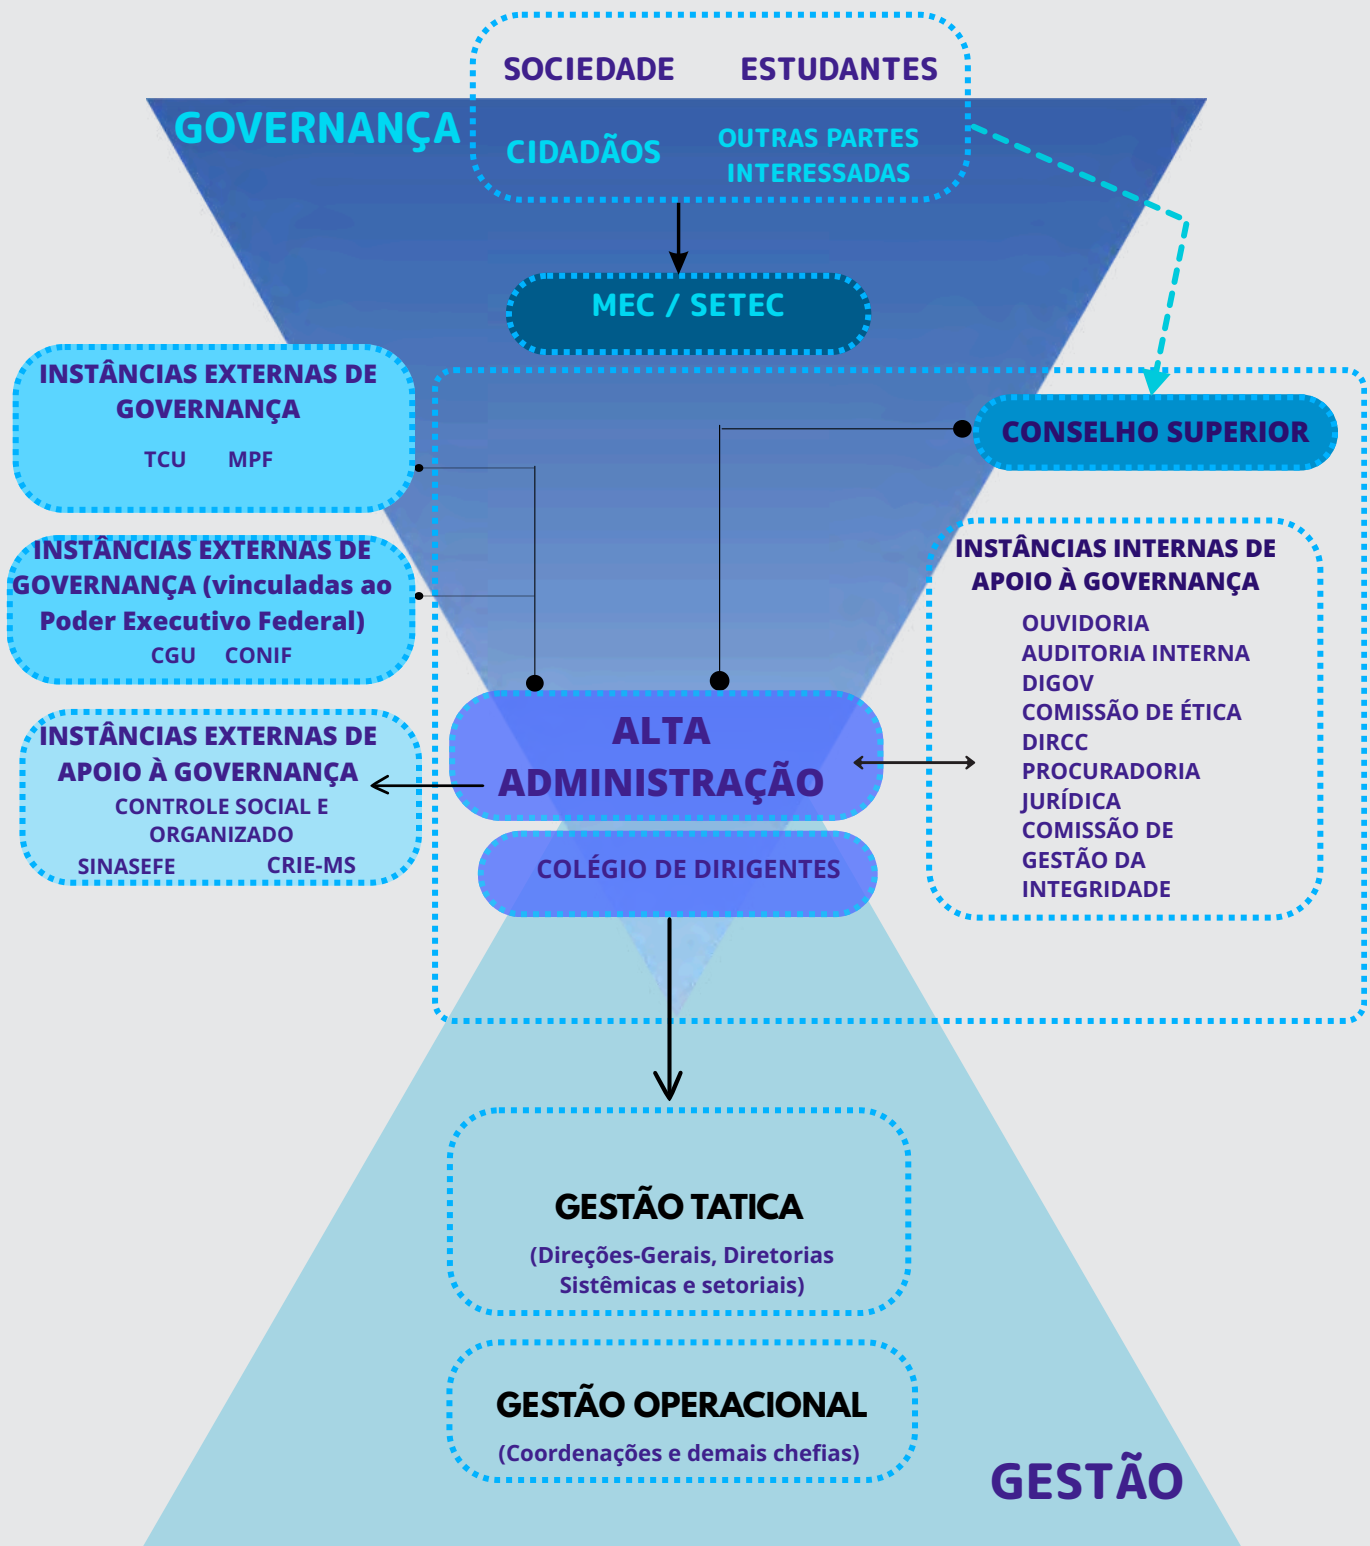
SOCIEDADE ESTUDANTES

GOVERNANÇA

CIDADÃOS OUTRAS PARTES INTERESSADAS

MEC / SETEC

INSTÂNCIAS EXTERNAS DE GOVERNANÇA

TCU MPF

CONSELHO SUPERIOR

INSTÂNCIAS EXTERNAS DE GOVERNANÇA (vinculadas ao Poder Executivo Federal)

CGU CONIF

INSTÂNCIAS INTERNAS DE APOIO À GOVERNANÇA

OUVIDORIA
AUDITORIA INTERNA
DIGOV
COMISSÃO DE ÉTICA
DIRCC
PROCURADORIA JURÍDICA
COMISSÃO DE GESTÃO DA INTEGRIDADE

INSTÂNCIAS EXTERNAS DE APOIO À GOVERNANÇA

CONTROLE SOCIAL E ORGANIZADO

SINASEFE CRIE-MS

ALTA ADMINISTRAÇÃO

COLÉGIO DE DIRIGENTES

GESTÃO TATICA

(Direções-Gerais, Diretorias Sistêmicas e setoriais)

GESTÃO OPERACIONAL

(Coordenações e demais chefias)

GESTÃO